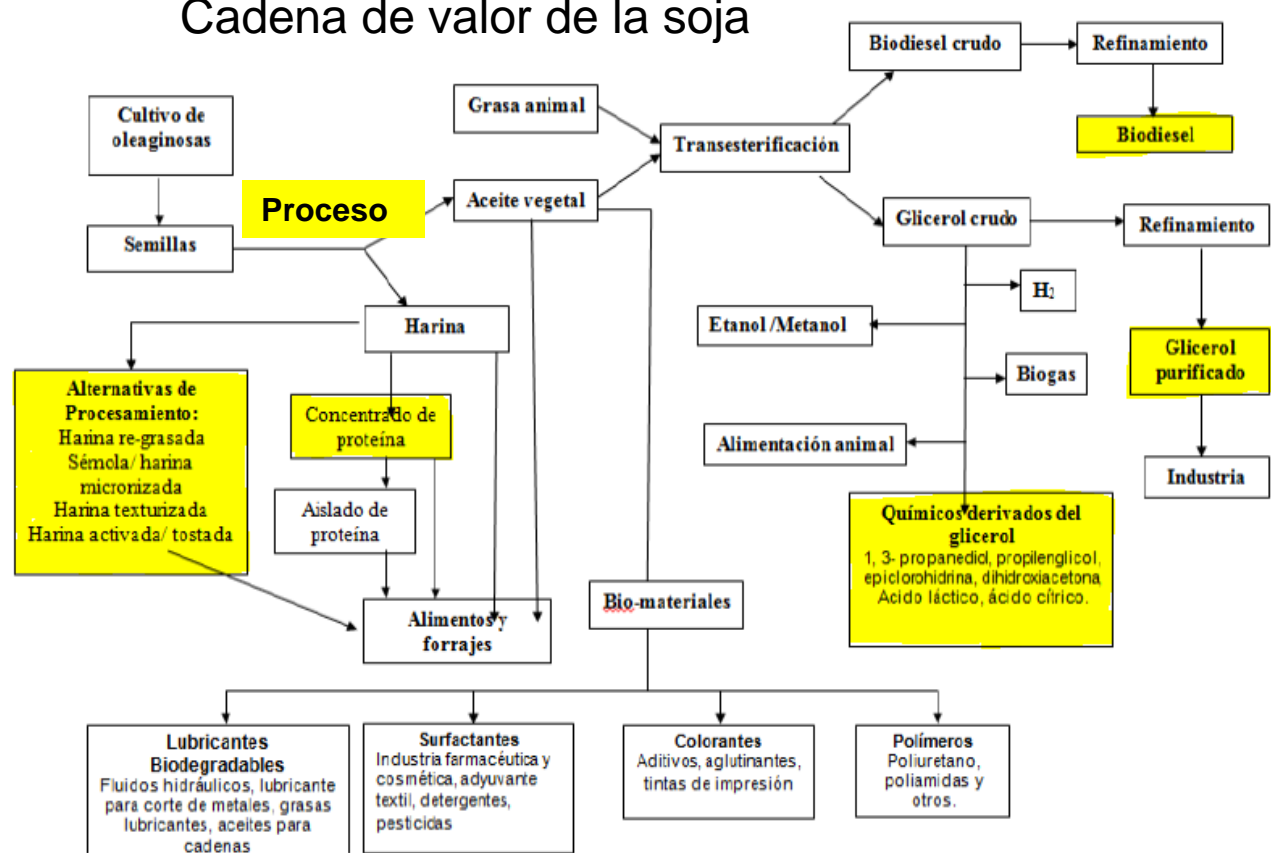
Cadena de valor de la soja

Biodiesel crudo

Refinamiento

Biodiesel

Grasa animal

Transesterificación

Cultivo de oleaginosas

Semillas

Proceso

Aceite vegetal

Glicerol crudo

Refinamiento

$H_2$

Etanol /Metanol

Biogas

Glicerol purificado

Alimentación animal

Industria

Harina

Alternativas de Procesamiento:
Harina re-grasada
Sémola/ harina micronizada
Harina texturizada
Harina activada/ tostada

Concentrado de proteína

Aislado de proteína

Alimentos y forrajes

Bio-materiales

Químicos derivados del glicerol
1, 3- propanediol, propilenglicol, epiclorohidrina, dihidroxiacetona
Acido láctico, ácido cítrico.

Lubricantes Biodegradables
Fluidos hidráulicos, lubricante para corte de metales, grasas lubricantes, aceites para cadenas

Surfactantes
Industria farmacéutica y cosmética, adyuvante textil, detergentes, pesticidas

Colorantes
Aditivos, aglutinantes, tintas de impresión

Polímeros
Poliuretano, poliamidas y otros.